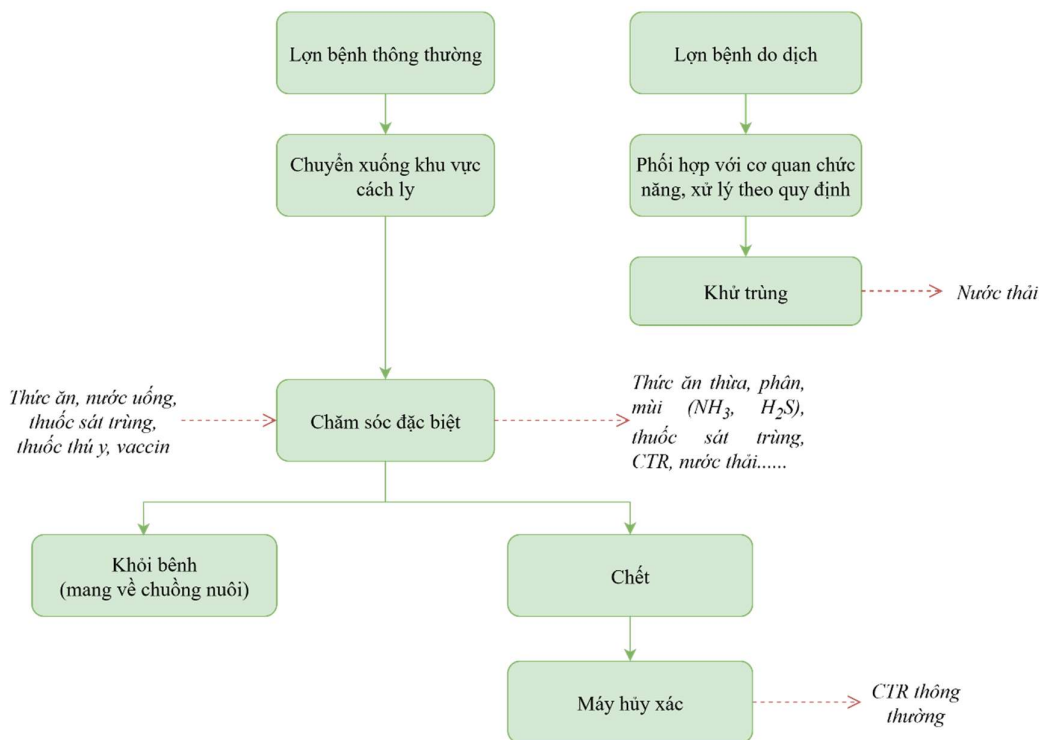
Lợn bệnh thông thường

Lợn bệnh do dịch

Chuyển xuống khu vực cách ly

Phối hợp với cơ quan chức năng, xử lý theo quy định

Khử trùng

Nước thải

Thức ăn, nước uống, thuốc sát trùng, thuốc thú y, vaccin

Chăm sóc đặc biệt

Thức ăn thừa, phân, mùi ($NH_3$, $H_2S$), thuốc sát trùng, CTR, nước thải......

Khỏi bênh (mang về chuồng nuôi)

Chết

Máy hủy xác

CTR thông thường